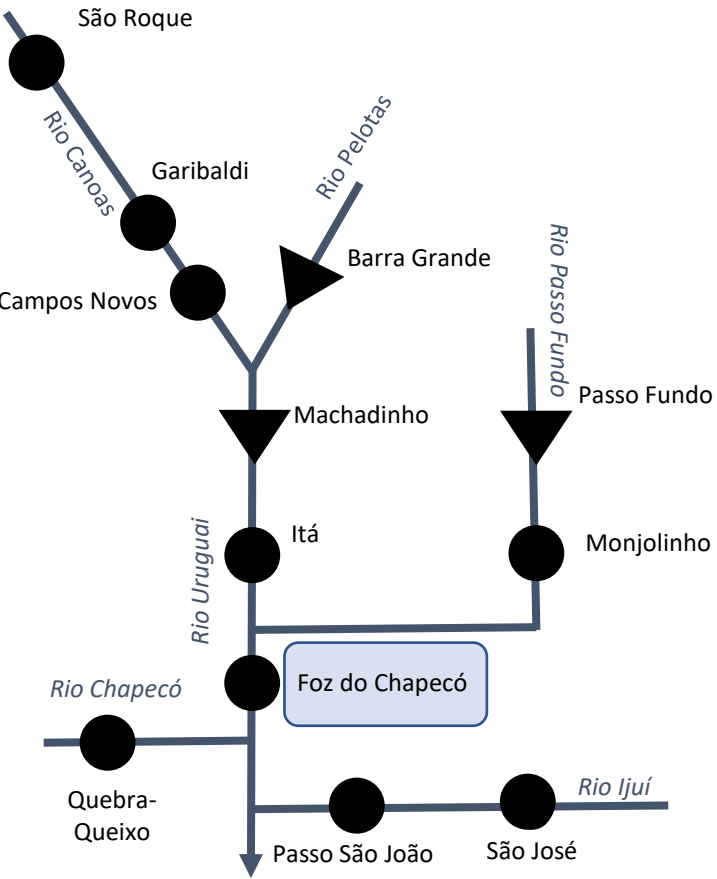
São Roque
Rio Canoas
Garibaldi
Rio Pelotas
Barra Grande
Rio Passo Fundo
Campos Novos
Passo Fundo
Machadinho
Rio Uruguai
Itá
Monjolinho
Foz do Chapecó
Rio Chapecó
Quebra-Queixo
Rio Ijuí
Passo São João
São José